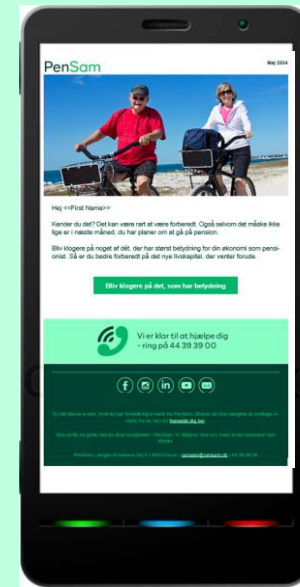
PenSam

May 2024

Hej <<First Name>>

Kender du det? Det kan være rart at være forberedt. Også selvom det måske ikke ligger i næste måned, du har planer om at gå på pension.

Bliv klogere på noget af det, der har størst betydning for din økonomi som pensionist. Så er du bedre forberedt på det nye livskapitel, der venter forude.

Bliv klogere på det, som har betydning

Vi er klar til at hjælpe dig
- ring på 44 39 39 00

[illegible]

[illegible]

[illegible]